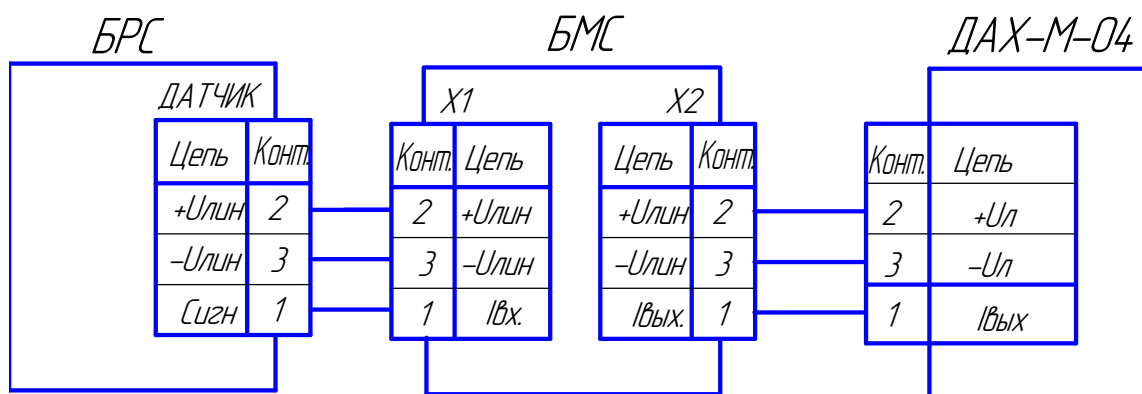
БРС

ДАТЧИК

| Цепь | Конт. |
|---|---|
| +Uлин | 2 |
| –Uлин | 3 |
| Сигн | 1 |

БМС

X1

| Конт. | Цепь |
|---|---|
| 2 | +Uлин |
| 3 | –Uлин |
| 1 | Iвх. |

X2

| Цепь | Конт. |
|---|---|
| +Uлин | 2 |
| –Uлин | 3 |
| Iвых. | 1 |

ДАХ-М-04

| Конт. | Цепь |
|---|---|
| 2 | +Uл |
| 3 | –Uл |
| 1 | Iвых |